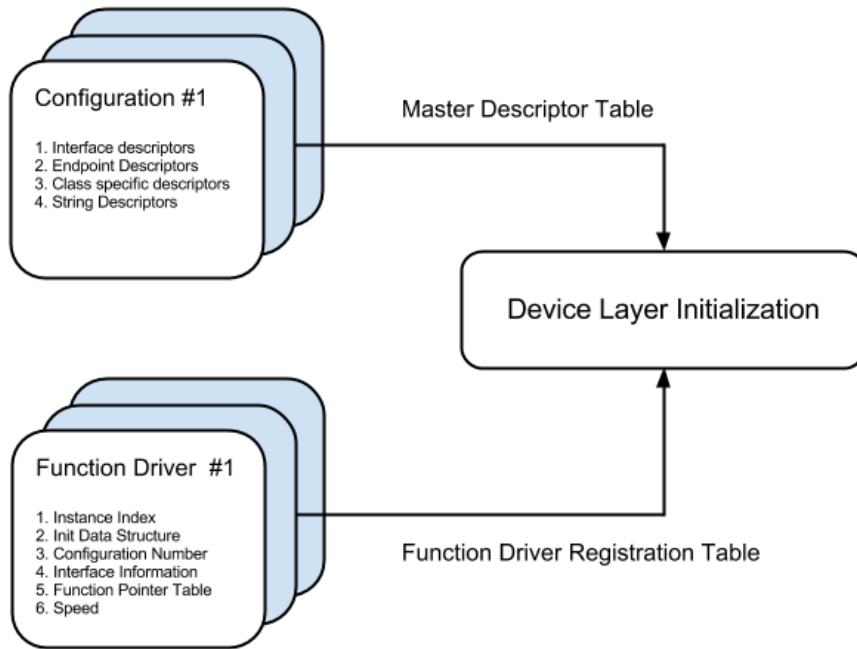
Configuration #1

1. Interface descriptors
2. Endpoint Descriptors
3. Class specific descriptors
4. String Descriptors

Master Descriptor Table

Device Layer Initialization

Function Driver #1

1. Instance Index
2. Init Data Structure
3. Configuration Number
4. Interface Information
5. Function Pointer Table
6. Speed

Function Driver Registration Table